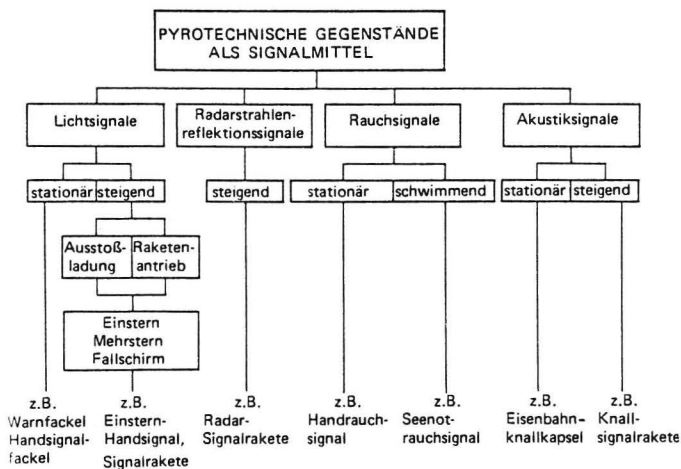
PYROTECHNISCHE GEGENSTÄNDE ALS SIGNALMITTEL

Lichtsignale

Radarstrahlenreflektionssignale

Rauchsignale

Akustiksignale

stationär

steigend

steigend

stationär

schwimmend

stationär

steigend

Ausstoßladung

Raketenantrieb

Einstern
Mehrstern
Fallschirm

z.B. Warnfackel Handsignalfackel

z.B. Einstern-Handsignal, Signalrakete

z.B. Radar-Signalrakete

z.B. Handrauchsignal

z.B. Seenotrauchsignal

z.B. Eisenbahnknallkapsel

z.B. Knallsignalrakete